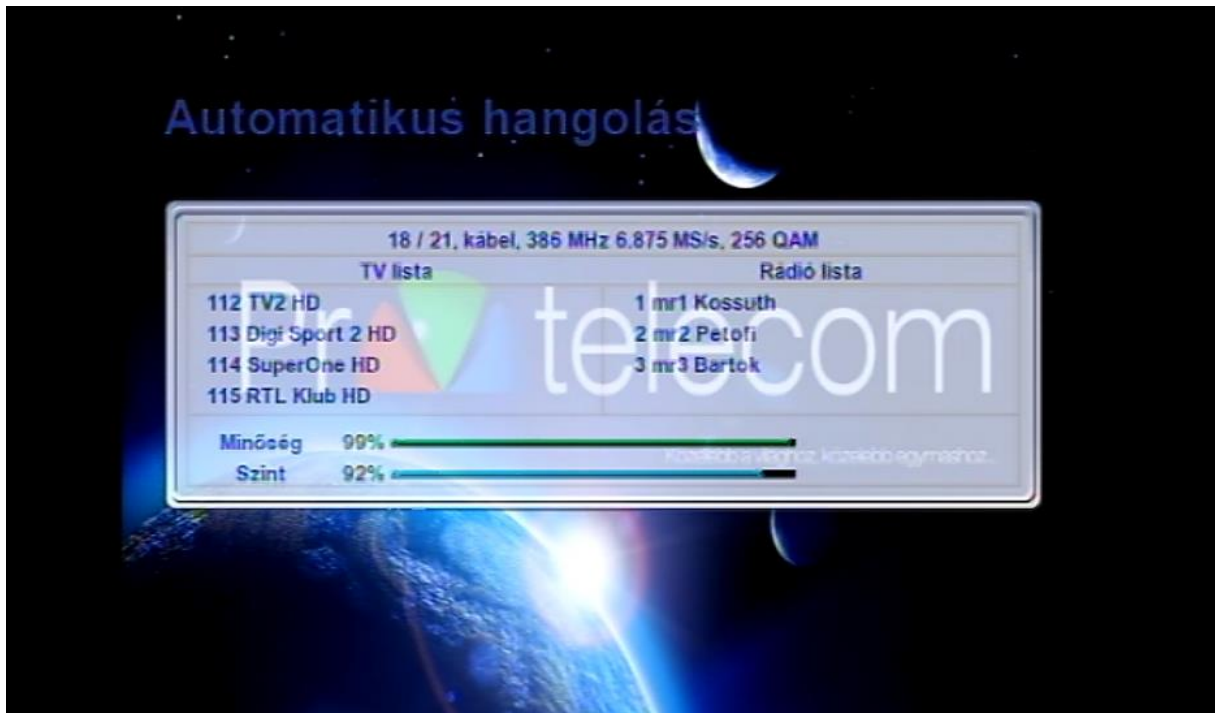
Automatikus hangolás

18 / 21, kábel, 386 MHz 6.875 MS/s, 256 QAM

| TV lista | Rádió lista |
|---|---|
| 112 TV2 HD | 1 mr1 Kossuth |
| 113 Digi Sport 2 HD | 2 mr2 Petofi |
| 114 SuperOne HD | 3 mr3 Bartok |
| 115 RTL Klub HD | |

Pr telecom

Minőség 99%
Szint 92%

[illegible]